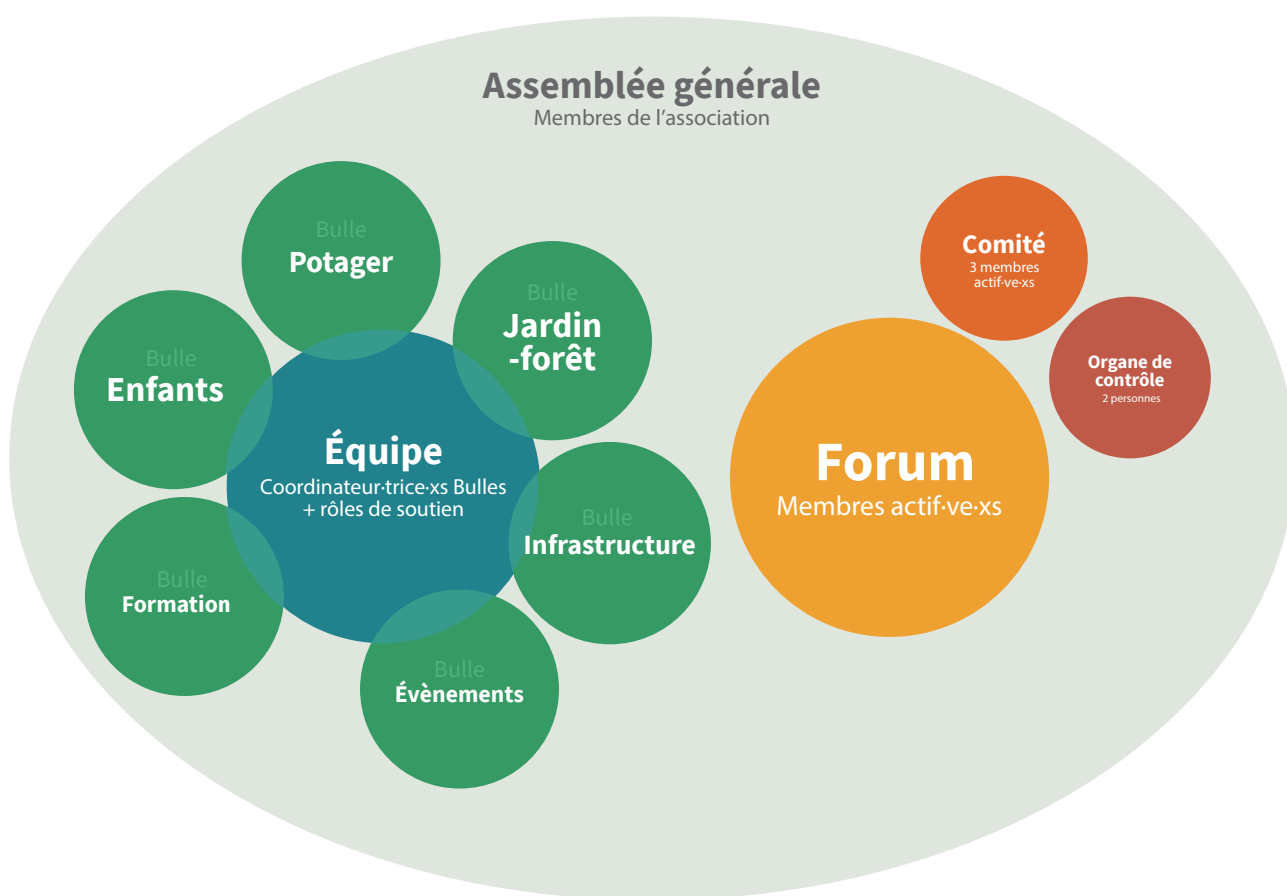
Assemblée générale
Membres de l'association

Bulle
Potager

Bulle
Jardin -forêt

Bulle
Enfants

Équipe
Coordinateur·trice·xs Bulles + rôles de soutien

Bulle
Infrastructure

Bulle
Formation

Bulle
Évènements

Comité
3 membres actif·ve·xs

Organe de contrôle
2 personnes

Forum
Membres actif·ve·xs